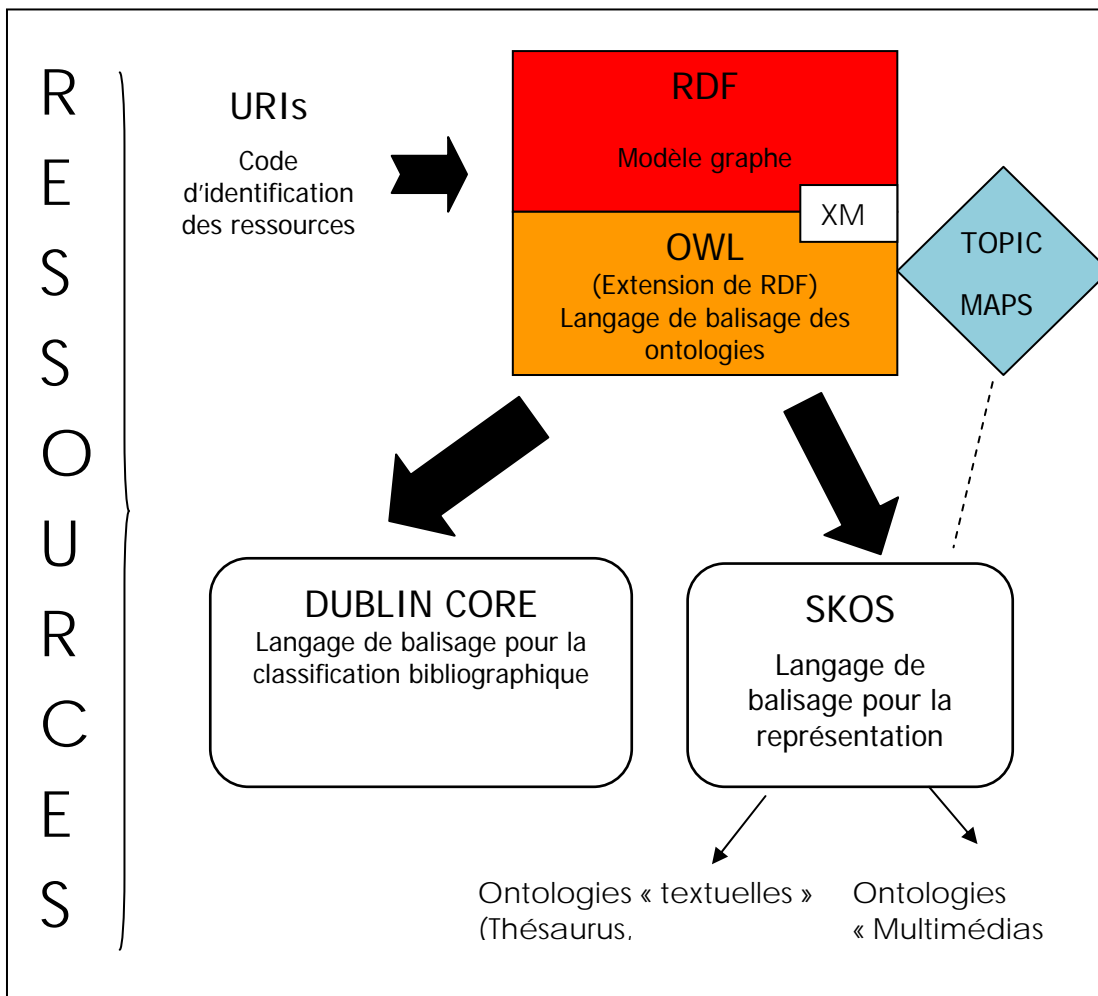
RESSOURCES

URIs

Code d'identification des ressources

RDF

Modèle graphe

XM

OWL

(Extension de RDF)

Langage de balisage des ontologies

TOPIC MAPS

DUBLIN CORE

Langage de balisage pour la classification bibliographique

SKOS

Langage de balisage pour la représentation

Ontologies « textuelles » (Thésaurus,

Ontologies « Multimédias